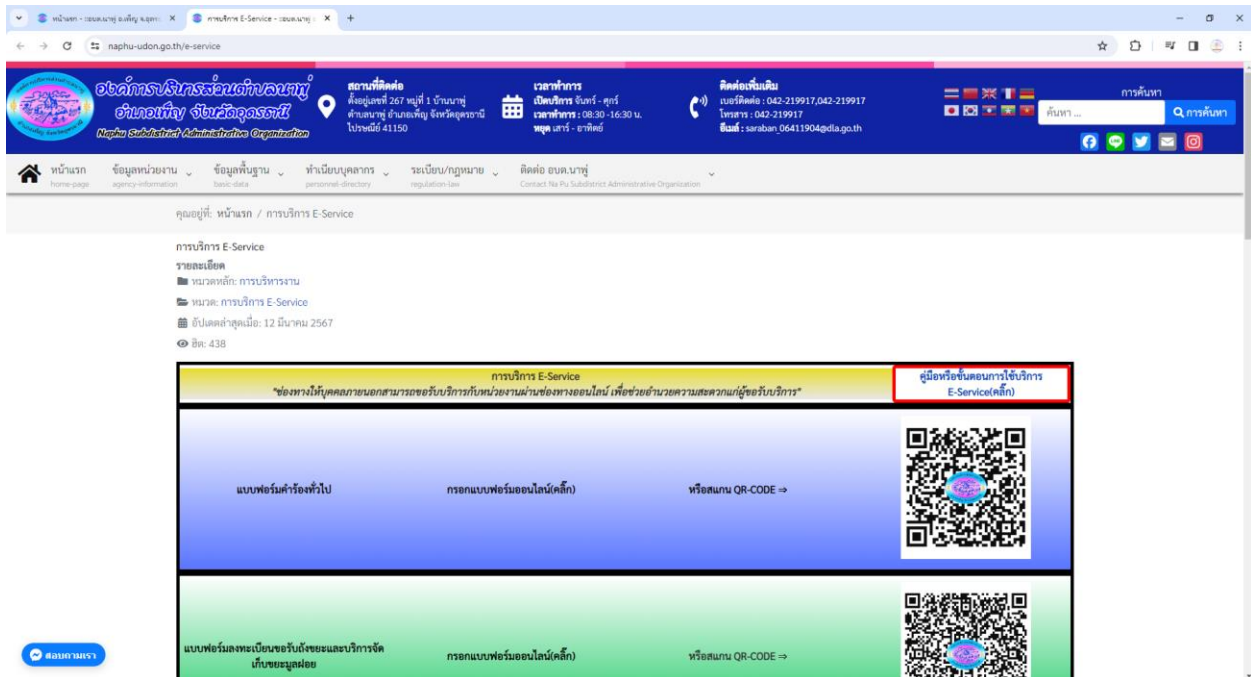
หน้าแรก - อบต.นาพู่ อ.เพ็ญ จ.อุดร ×
การบริการ E-Service - อบต.นาพู่ ×
+

naphu-udon.go.th/e-service

องค์การบริหารส่วนตำบลนาพู่
อำเภอเพ็ญ จังหวัดอุดรธานี
Naphu Subdistrict Administrative Organization

สถานที่ติดต่อ
ตั้งอยู่เลขที่ 267 หมู่ที่ 1 บ้านนาพู่ ตำบลนาพู่ อำเภอเพ็ญ จังหวัดอุดรธานี ไปรษณีย์ 41150

เวลาทำการ
เปิดบริการ จันทร์ - ศุกร์
เวลาทำการ : 08:30 -16:30 น.
หยุด เสาร์ - อาทิตย์

ติดต่อเพิ่มเติม
เบอร์ติดต่อ : 042-219917,042-219917
โทรสาร : 042-219917
อีเมล์ : saraban_06411904@dla.go.th

การค้นหา
ค้นหา ...
การค้นหา

หน้าแรก home-page
ข้อมูลหน่วยงาน agency-information
ข้อมูลพื้นฐาน basic-data
ทำเนียบบุคลากร personnel-directory
ระเบียบ/กฎหมาย regulation-law
ติดต่อ อบต.นาพู่ Contact Na Pu Subdistrict Administrative Organization

คุณอยู่ที่: หน้าแรก / การบริการ E-Service

การบริการ E-Service
รายละเอียด
หมวดหลัก: การบริหารงาน
หมวด: การบริการ E-Service
อัปเดตล่าสุดเมื่อ: 12 มีนาคม 2567
ฮิต: 438

การบริการ E-Service
"ช่องทางให้บุคคลภายนอกสามารถขอรับบริการกับหน่วยงานผ่านช่องทางออนไลน์ เพื่อช่วยอำนวยความสะดวกแก่ผู้ขอรับบริการ"

คู่มือหรือขั้นตอนการใช้บริการ E-Service(คลิ๊ก)

| แบบฟอร์มคำร้องทั่วไป | กรอกแบบฟอร์มออนไลน์(คลิ๊ก) | หรือสแกน QR-CODE ⇒ |
|---|---|---|
| แบบฟอร์มลงทะเบียนขอรับถังขยะและบริการจัดเก็บขยะมูลฝอย | กรอกแบบฟอร์มออนไลน์(คลิ๊ก) | หรือสแกน QR-CODE ⇒ |

สอบถามเรา